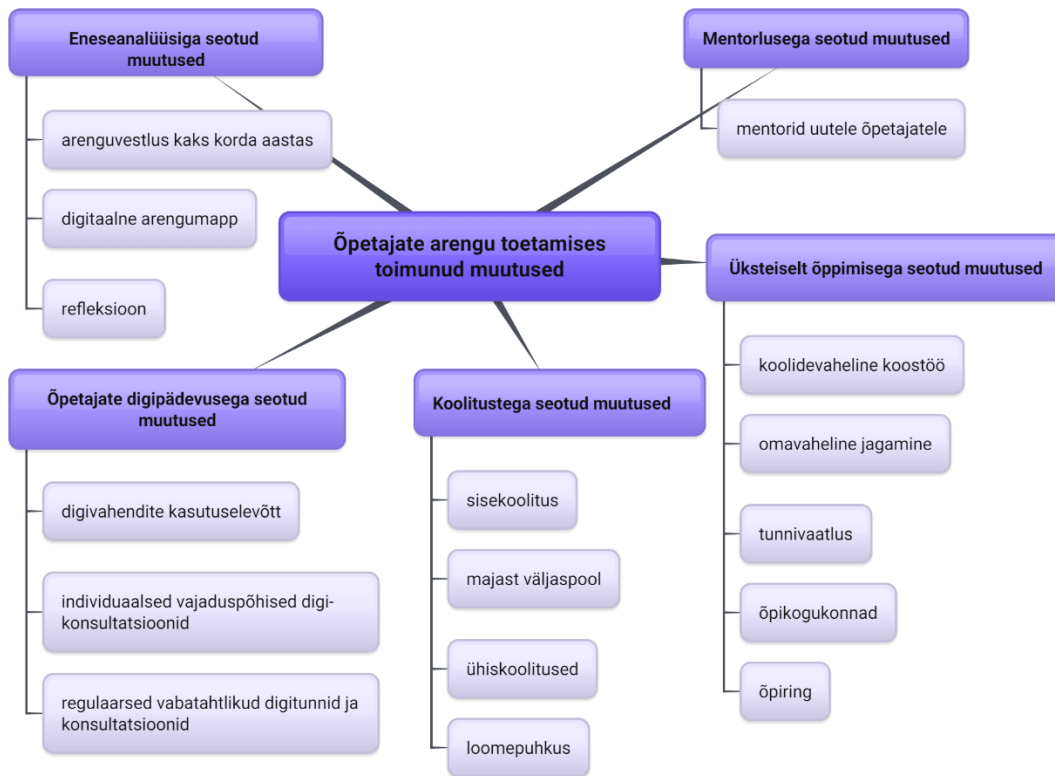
Õpetajate arengu toetamises toimunud muutused

Eneseanalüüsiga seotud muutused

arenguvestlus kaks korda aastas

digitaalne arengumapp

refleksioon

Mentorlusega seotud muutused

mentorid uutele õpetajatele

Üksteiselt õppimisega seotud muutused

koolidevaheline koostöö

omavaheline jagamine

tunnivaatlus

õpikogukonnad

õpiring

Õpetajate digipädevusega seotud muutused

digivahendite kasutuselevõtt

individuaalsed vajaduspõhised digi-konsultatsioonid

regulaarsed vabatahtlikud digitunnid ja konsultatsioonid

Koolitustega seotud muutused

sisekoolitus

majast väljaspool

ühiskoolitused

loomepuhkus